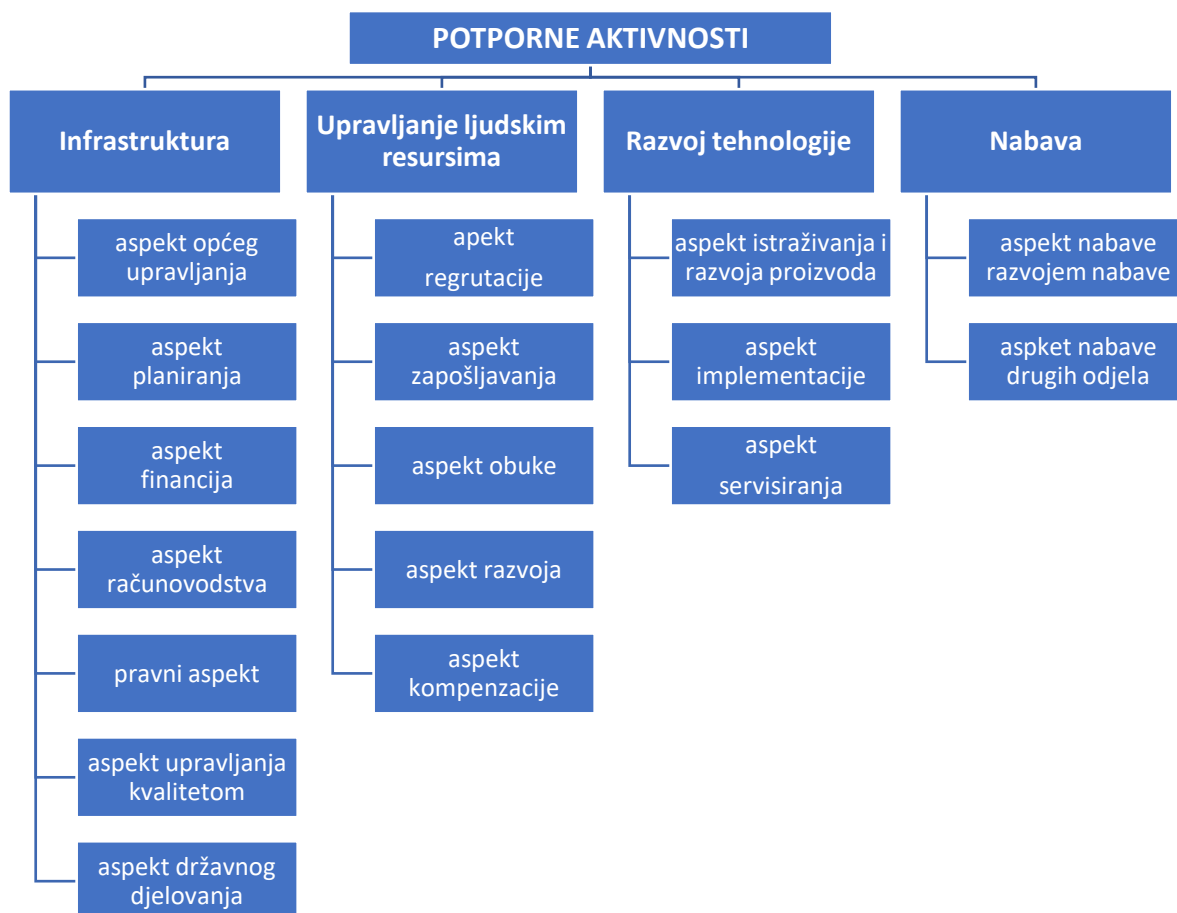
POTPORNE AKTIVNOSTI

Infrastruktura

aspekt općeg upravljanja

aspekt planiranja

aspekt financija

aspekt računovodstva

pravni aspekt

aspekt upravljanja kvalitetom

aspekt državnog djelovanja

Upravljanje ljudskim resursima

apekt regrutacije

aspekt zapošljavanja

aspekt obuke

aspekt razvoja

aspekt kompenzacije

Razvoj tehnologije

aspekt istraživanja i razvoja proizvoda

aspekt implementacije

aspekt servisiranja

Nabava

aspekt nabave razvojem nabave

aspket nabave drugih odjela